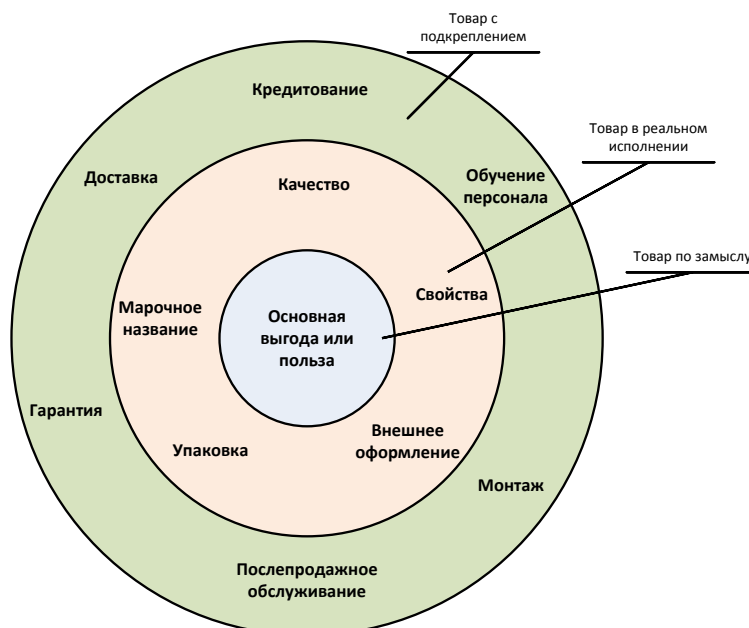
Товар с подкреплением

Кредитование

Товар в реальном исполнении

Доставка

Качество

Обучение персонала

Товар по замыслу

Марочное название

Основная выгода или польза

Свойства

Гарантия

Упаковка

Внешнее оформление

Монтаж

Послепродажное обслуживание